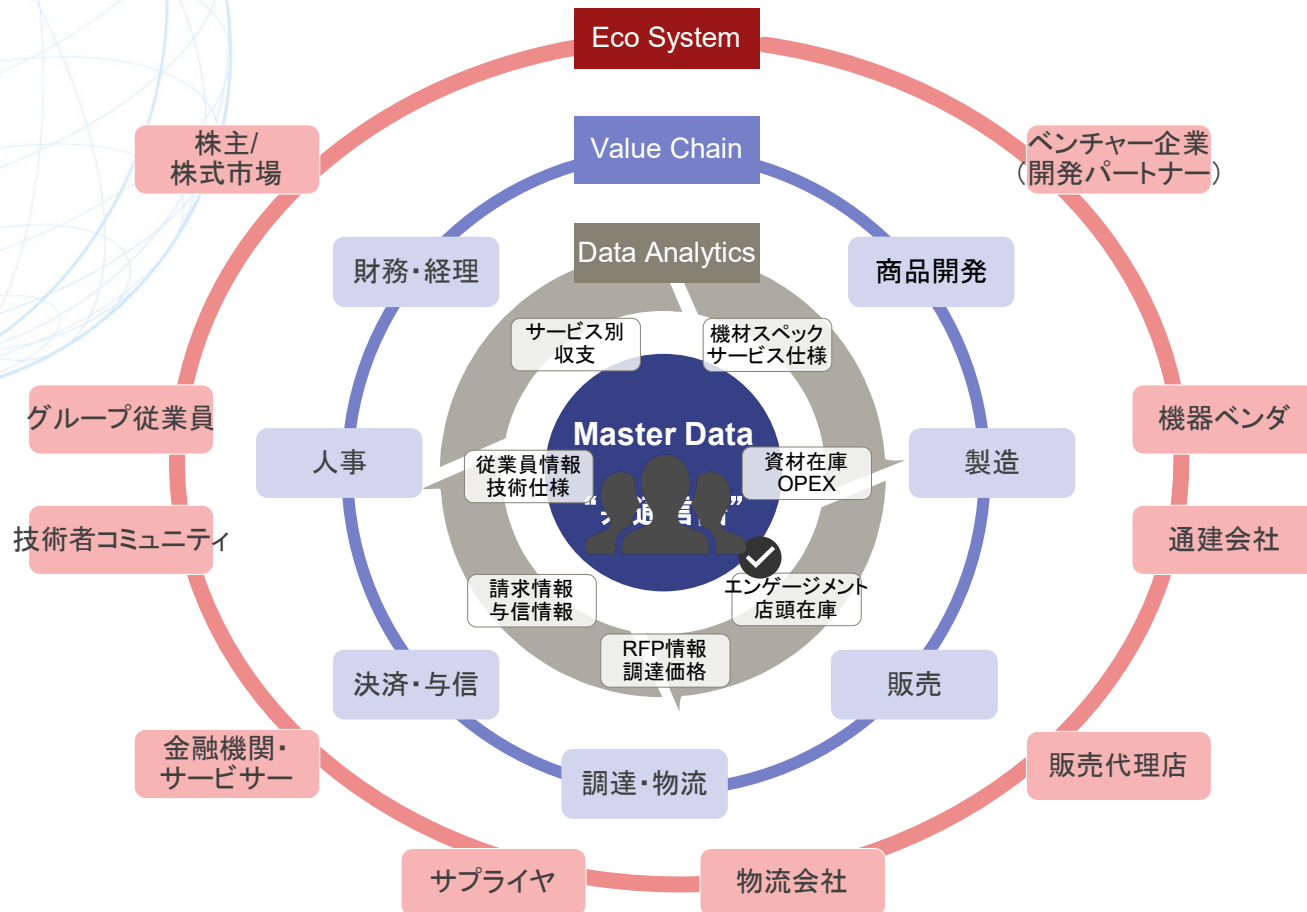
Eco System

株主/
株式市場

ベンチャー企業
（開発パートナー）

Value Chain

Data Analytics

財務・経理

商品開発

サービス別
収支

機材スペック
サービス仕様

Master Data

グループ従業員

機器ベンダ

人事

従業員情報
技術仕様

資材在庫
OPEX

製造

“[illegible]”

技術者コミュニティ

通建会社

請求情報
与信情報

エンゲージメント
店頭在庫

RFP情報
調達価格

決済・与信

販売

金融機関・
サービサー

調達・物流

販売代理店

サプライヤ

物流会社